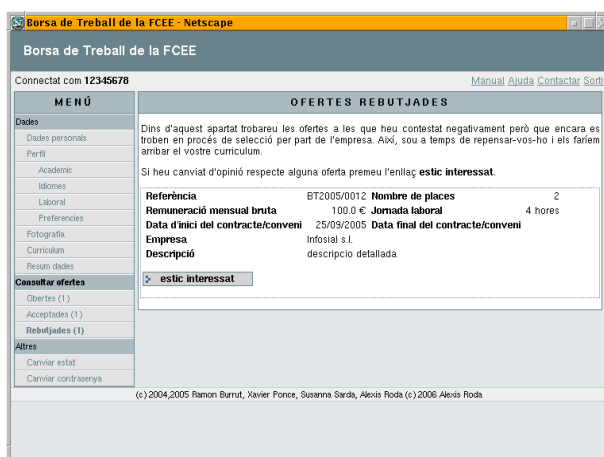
Borsa de Treball de la FCEE - Netscape

Borsa de Treball de la FCEE

Connectat com 12345678

Manual Ajuda Contactar Sorti

MENÚ

Dades
Dades personals
Perfil
Academic
Idiomes
Laboral
Preferencies
Fotografia
Curriculum
Resum dades
Consultar ofertes
Obertes (1)
Acceptades (1)
Rebutjades (1)
Altres
Canviar estat
Canviar contrasenya

OFERTES REBUTJADES

Dins d'aquest apartat trobareu les ofertes a les que heu contestat negativament però que encara es troben en procés de selecció per part de l'empresa. Així, sou a temps de repensar-vos-ho i els faríem arribar el vostre curriculum.

Si heu canviat d'opinió respecte alguna oferta premeu l'enllaç estic interessat.

| | | | |
|---|---|---|---|
| Referència | BT2005/0012 | Nombre de places | 2 |
| Remuneració mensual bruta | 100.0 € | Jornada laboral | 4 hores |
| Data d'inici del contracte/conveni | 25/09/2005 | Data final del contracte/conveni | |
| Empresa | Infosial s.l. | | |
| Descripció | descripcio detallada | | |

estic interessat

(c) 2004,2005 Ramon Burrut, Xavier Ponce, Susanna Sarda, Alexis Roda (c) 2006 Alexis Roda